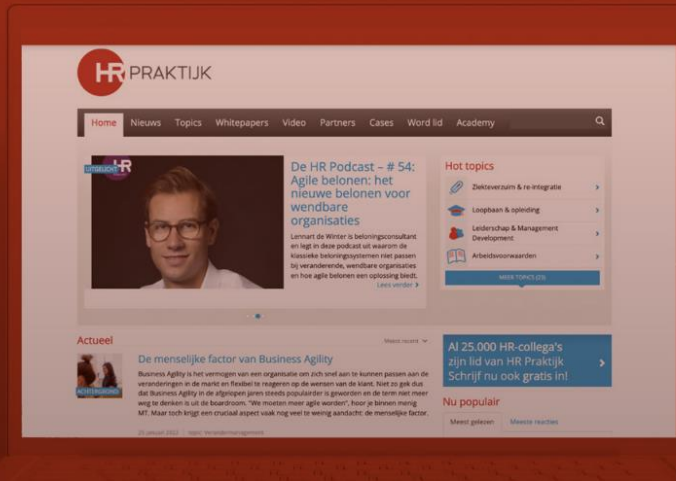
HR PRAKTIJK

Home Nieuws Topics Whitepapers Video Partners Cases Word lid Academy

UITGELICHT HR

De HR Podcast – # 54: Agile belonen: het nieuwe belonen voor wendbare organisaties

Lennart de Winter is beloningsconsultant en legt in deze podcast uit waarom de klassieke beloningssystemen niet passen bij veranderende, wendbare organisaties en hoe agile belonen een oplossing biedt.

Lees verder ›

Hot topics

Ziekteverzuim & re-integratie ›

Loopbaan & opleiding ›

Leiderschap & Management Development ›

Arbeidsvoorwaarden ›

MEER TOPICS (23)

Actueel

Meest recent

ACHTERGRONDEN

De menselijke factor van Business Agility

Business Agility is het vermogen van een organisatie om zich snel aan te kunnen passen aan de veranderingen in de markt en flexibel te reageren op de wensen van de klant. Niet zo gek dus dat Business Agility in de afgelopen jaren steeds populairder is geworden en de term niet meer weg te denken is uit de boardroom. "We moeten meer agile worden", hoor je binnen menig MT. Maar toch krijgt een cruciaal aspect vaak nog veel te weinig aandacht: de menselijke factor.

29 januari 2022 | topic: Verandermanagement

Al 25.000 HR-collega's zijn lid van HR Praktijk Schrijf nu ook gratis in! ›

Nu populair

Meest gelezen Meeste reacties